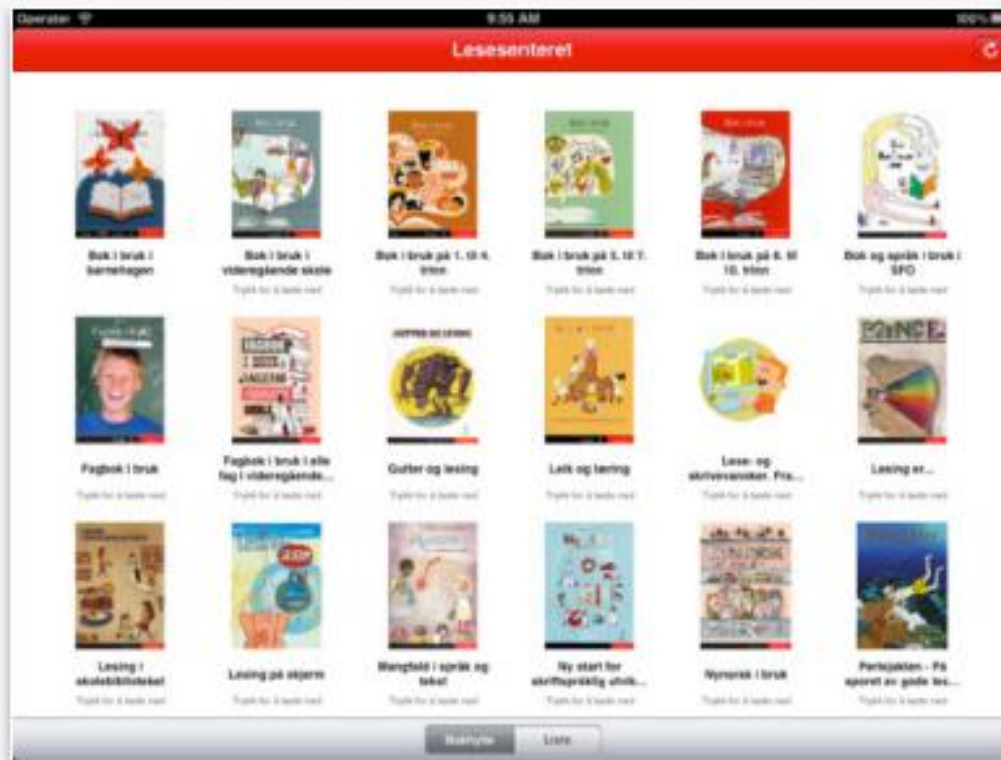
Operator

9:55 AM

100%

Lesesenteret

Bok i bruk i barnehagen

Trykk for å laste ned

Bok i bruk i videregående skole

Trykk for å laste ned

Bok i bruk på 1. til 4. trinn

Trykk for å laste ned

Bok i bruk på 5. til 7. trinn

Trykk for å laste ned

Bok i bruk på 8. til 10. trinn

Trykk for å laste ned

Bok og språk i bruk i SFO

Trykk for å laste ned

Fagbok i bruk

Trykk for å laste ned

Fagbok i bruk i alle fag i videregående...

Trykk for å laste ned

Gutter og lesing

Trykk for å laste ned

Lek og læring

Trykk for å laste ned

Lese- og skrivevansker. Fra...

Trykk for å laste ned

Lesing er...

Trykk for å laste ned

Lesing i skolebiblioteket

Trykk for å laste ned

Lesing på skjerm

Trykk for å laste ned

Mangfold i språk og tekst

Trykk for å laste ned

Ny start for skriftspråklig utvik...

Trykk for å laste ned

Nynorsk i bruk

Trykk for å laste ned

Perlejakten - På sporet av gode les...

Trykk for å laste ned

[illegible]

Liste